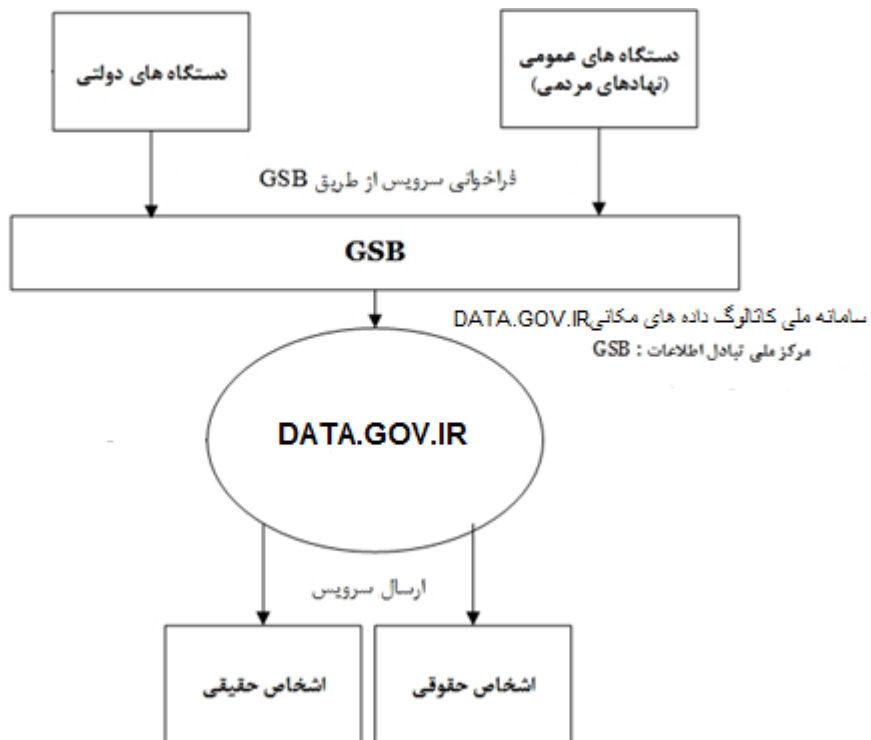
دستگاه های عمومی
(نهادهای مردمی)

دستگاه های دولتی

فراخوانی سرویس از طریق GSB

GSB

DATA.GOV.IR: سامانه ملی کاتالوگ داده های مکانی
GSB : مرکز ملی تبادل اطلاعات

DATA.GOV.IR

ارسال سرویس

اشخاص حقوقی

اشخاص حقیقی